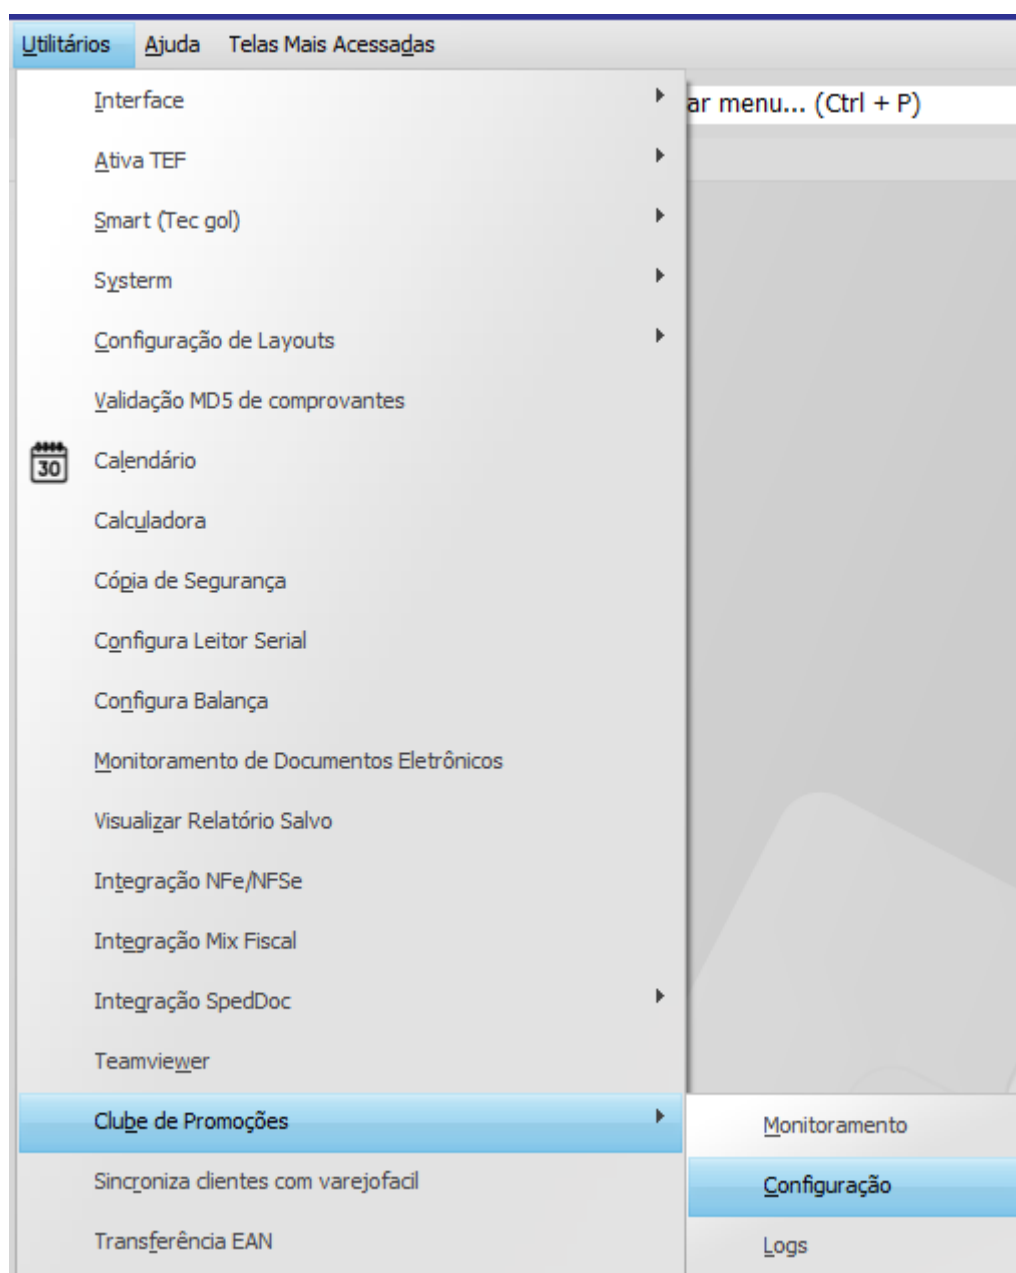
Utilitários Ajuda Telas Mais Acessadas

ar menu... (Ctrl + P)

Interface
Ativa TEF
Smart (Tec gol)
Systerm
Configuração de Layouts
Validação MD5 de comprovantes
30
Calendário
Calculadora
Cópia de Segurança
Configura Leitor Serial
Configura Balança
Monitoramento de Documentos Eletrônicos
Visualizar Relatório Salvo
Integração NFe/NFSe
Integração Mix Fiscal
Integração SpedDoc
Teamviewer
Clube de Promoções
Sincroniza clientes com varejofacil
Transferência EAN

Monitoramento
Configuração
Logs